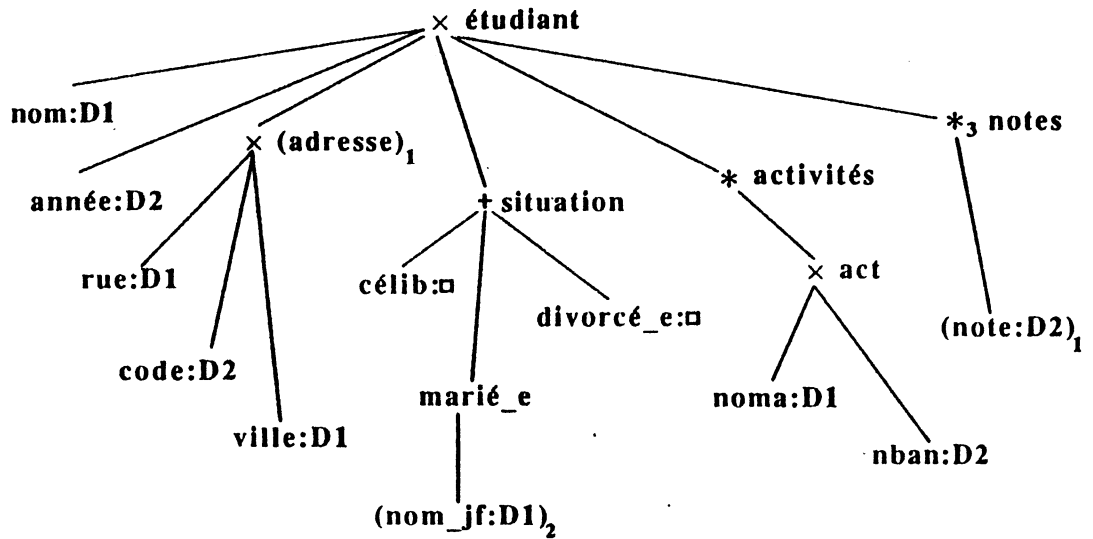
$\times$ étudiant

nom:D1

année:D2

$\times$ $(\text{adresse})_1$

rue:D1

code:D2

ville:D1

+ situation

célib:□

divorcé_e:□

marié_e

$(\text{nom\_jf:D1})_2$

$*$ activités

$\times$ act

noma:D1

nban:D2

$*_3$ notes

$(\text{note:D2})_1$